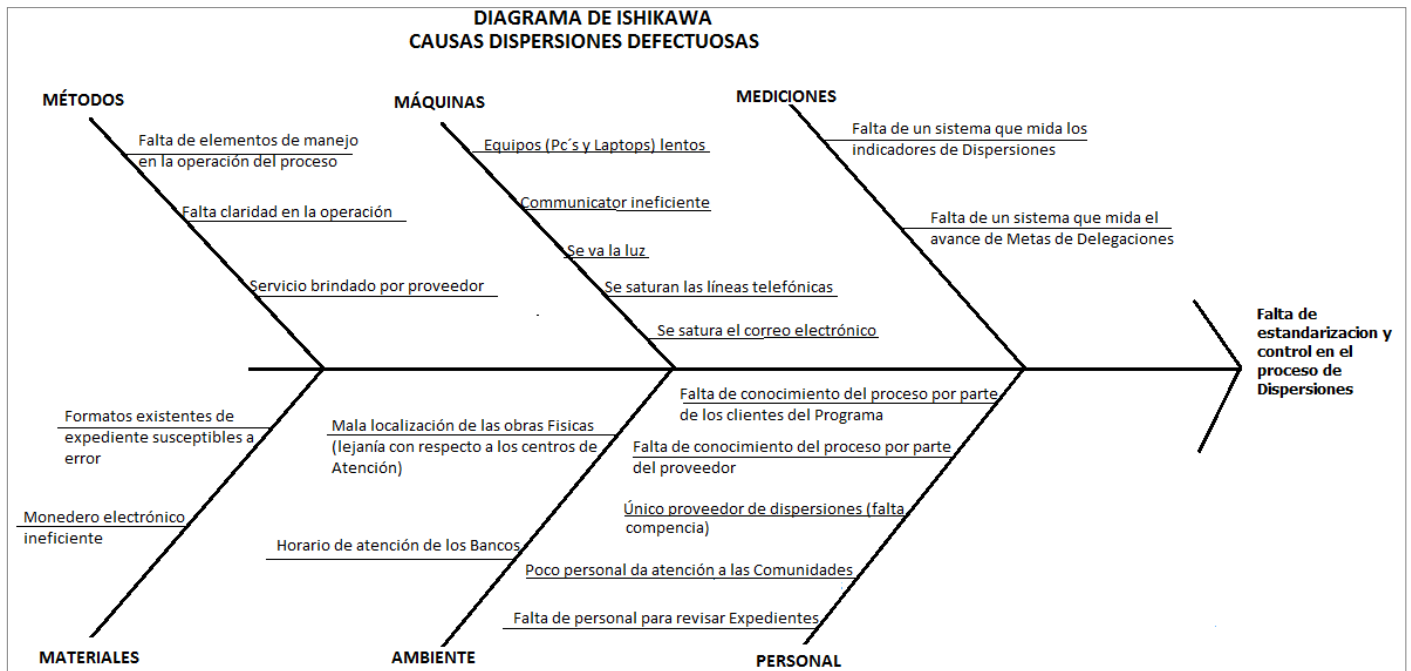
DIAGRAMA DE ISHIKAWA
CAUSAS DISPERSIONES DEFECTUOSAS

MÉTODOS

Falta de elementos de manejo en la operación del proceso

Falta claridad en la operación

Servicio brindado por proveedor

MÁQUINAS

Equipos (Pc´s y Laptops) lentos

Communicator ineficiente

Se va la luz

Se saturan las líneas telefónicas

Se satura el correo electrónico

MEDICIONES

Falta de un sistema que mida los indicadores de Dispersiones

Falta de un sistema que mida el avance de Metas de Delegaciones

Falta de estandarizacion y control en el proceso de Dispersiones

Formatos existentes de expediente susceptibles a error

Monedero electrónico ineficiente

MATERIALES

Mala localización de las obras Fisicas (lejanía con respecto a los centros de Atención)

Horario de atención de los Bancos

AMBIENTE

Falta de conocimiento del proceso por parte de los clientes del Programa

Falta de conocimiento del proceso por parte del proveedor

Único proveedor de dispersiones (falta compencia)

Poco personal da atención a las Comunidades

Falta de personal para revisar Expedientes

PERSONAL